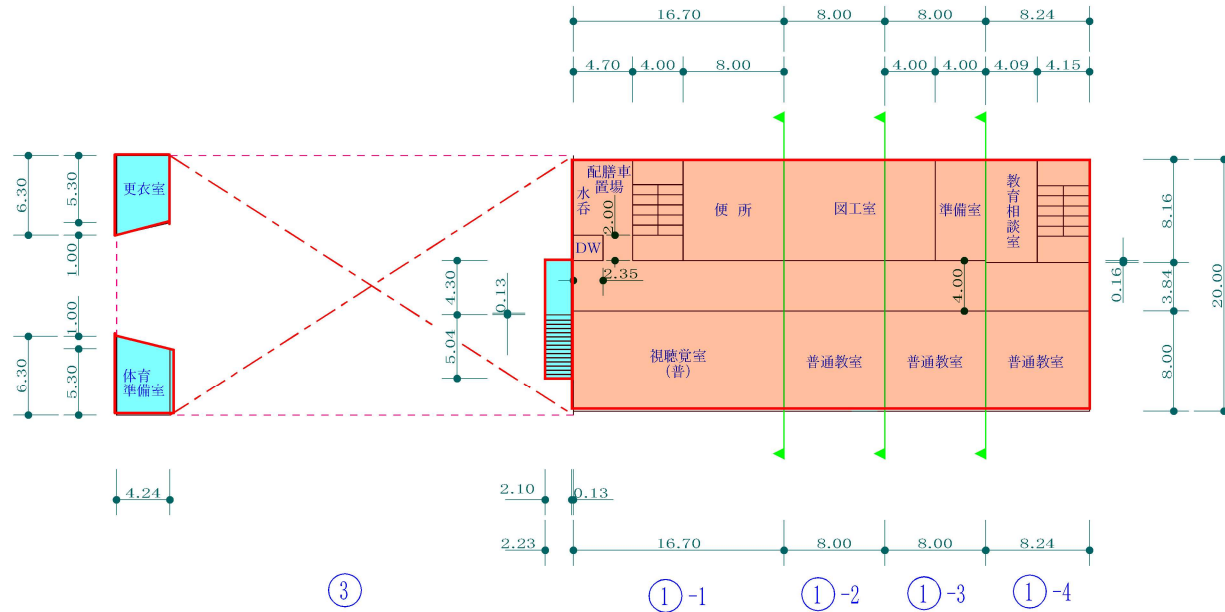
16.70
8.00
8.00
8.24
4.70
4.00
8.00
4.00
4.00
4.09
4.15

6.30
5.30
1.00
1.00
6.30
5.30

更衣室
体育準備室

配膳車置場
水呑
DW
2.00
2.35
便所
図工室
準備室
教育相談室
4.30
0.13
5.04
4.00
視聴覚室（普）
普通教室
普通教室
普通教室

8.16
0.16
3.84
8.00
20.00

4.24
2.10
0.13
2.23
16.70
8.00
8.00
8.24

3
1 -1
1 -2
1 -3
1 -4